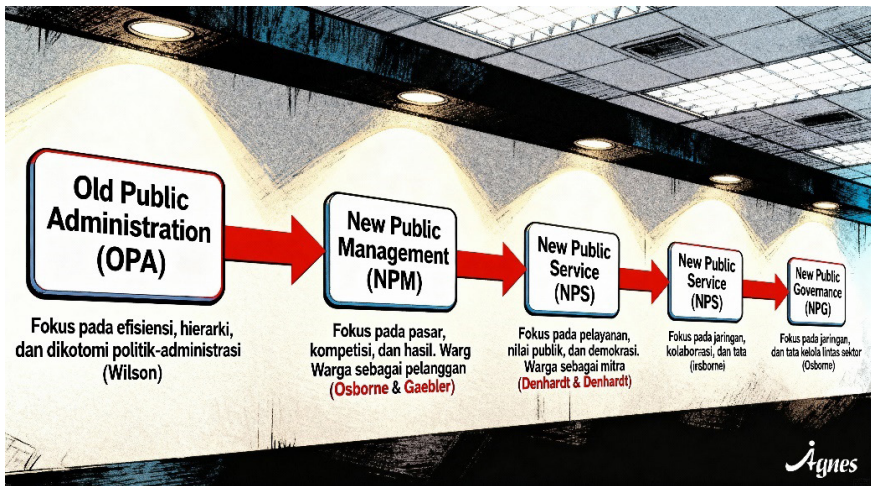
Old Public Administration (OPA)

Fokus pada efisiensi, hierarki, dan dikotomi politik-administrasi (Wilson)

New Public Management (NPM)

Fokus pada pasar, kompetisi, dan hasil. Warg Warga sebagai pelanggan (Osborne & Gaebler)

New Public Service (NPS)

Fokus pada pelayanan, nilai publik, dan demokrasi. Warga sebagai mitra (Denhardt & Denhardt)

New Public Service (NPS)

Fokus pada jaringan, kolaborasi, dan tata (irsborne)

New Public Governance (NPG)

Fokus pada jaringan, dan tata kelola lintas sektor (Osborne)

Agnes